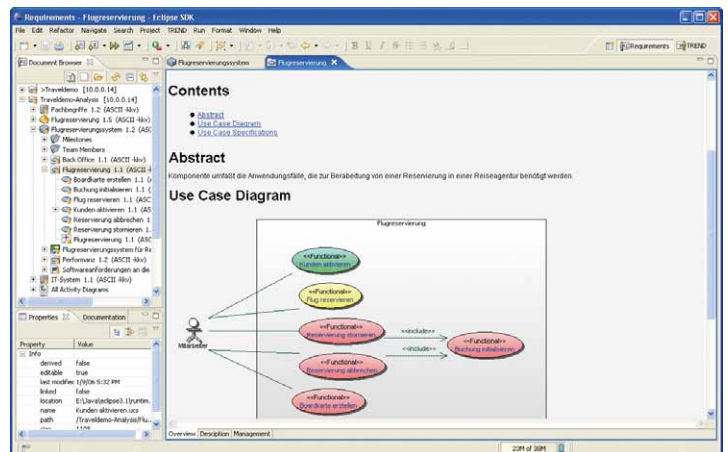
Requirements - Flugreservierung - Eclipse SDK

File Edit Refactor Navigate Search Project TREND Run Format Window Help

Requirements TREND

Document Browser

>Traveldemo [10.0.0.14]
Traveldemo-Analysis [10.0.0.14]
Fachbegriffe 1.2 (ASCII -kkv)
Flugreservierung 1.5 (ASCII -kkv)
Flugreservierungssystem 1.2 (ASC
Milestones
Team Members
Back-Office 1.1 (ASCII -kkv)
Flugreservierung 1.1 (ASCII -
Boardkarte erstellen 1.1 (
Buchung initialisieren 1.1 (
Flug reservieren 1.1 (ASC
Kunden aktivieren 1.1 (AS
Reservierung abbrechen 1
Reservierung stornieren 1.
Flugreservierung 1.1 (ASC
Flugreservierungssystem für Re
Performanz 1.2 (ASCII -kkv)
Softwareanforderungen an die
IT-System 1.1 (ASCII -kkv)
All Activity Diagrams

Properties Documentation

| Property | Value |
|---|---|
| Info | |
| derived | false |
| editable | true |
| last modified | 1/9/06 5:32 PM |
| linked | false |
| location | E:\Java\eclipse3.1\runtim. |
| name | Kunden aktivieren.ucs |
| path | /Traveldemo-Analysis/Flu.. |

Flugreservierungssystem Flugreservierung

Contents

Abstract
Use Case Diagram
Use Case Specifications

Abstract

Komponente umfaßt die Anwendungsfälle, die zur Berabeitung von einer Reservierung in einer Reiseagentur benötigt werden.

Use Case Diagram

Flugreservierung

<<Functional>>
Kunden aktivieren

<<Functional>>
Flug reservieren

<<Functional>>
Reservierung stornieren

<<include>>

<<include>>

<<Functional>>
Buchung initialisieren

Mitarbeiter

<<Functional>>
Reservierung abbrechen

<<Functional>>
Boardkarte erstellen

Overview Description Management

23M of 36M